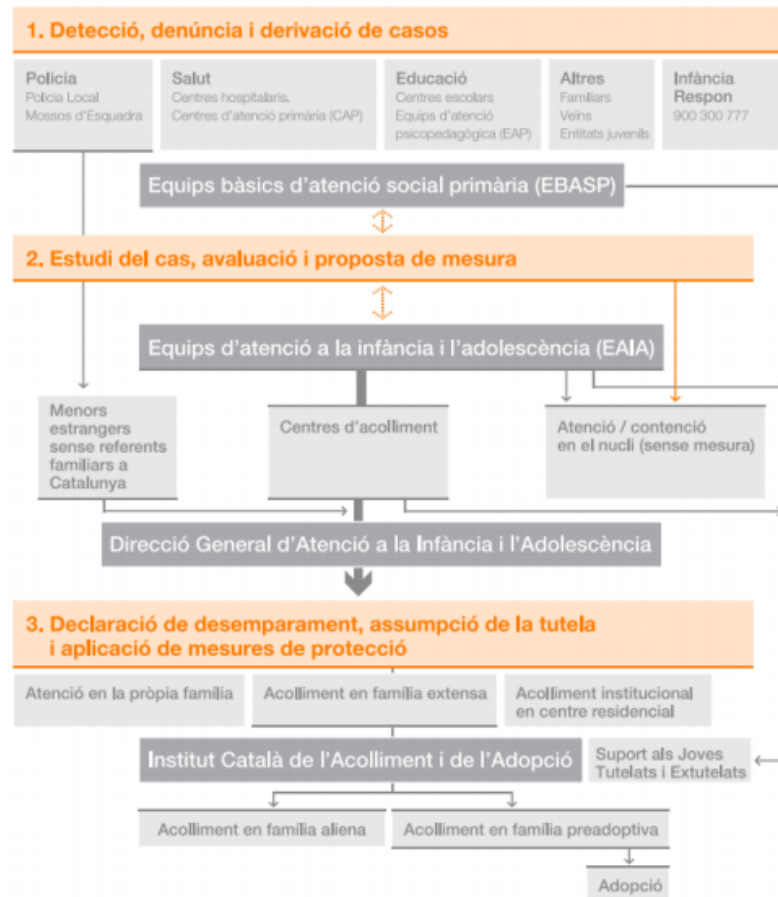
1. Detecció, denúncia i derivació de casos

Policia
Policia Local
Mossos d'Esquadra

Salut
Centres hospitalaris.
Centres d'atenció primària (CAP)

Educació
Centres escolars
Equips d'atenció psicopedagògica (EAP)

Altres
Familiars
Veïns
Entitats juvenils

Infància Respon
900 300 777

Equips bàsics d'atenció social primària (EBASP)

2. Estudi del cas, avaluació i proposta de mesura

Equips d'atenció a la infància i l'adolescència (EAIA)

Menors estrangers sense referents familiars a Catalunya

Centres d'acolliment

Atenció / contenció en el nucli (sense mesura)

Direcció General d'Atenció a la Infància i l'Adolescència

3. Declaració de desemparament, assumpció de la tutela i aplicació de mesures de protecció

Atenció en la pròpia família

Acolliment en família extensa

Acolliment institucional en centre residencial

Institut Català de l'Acolliment i de l'Adopció

Suport als Joves Tutelats i Extutelats

Acolliment en família aliena

Acolliment en família preadoptiva

Adopció